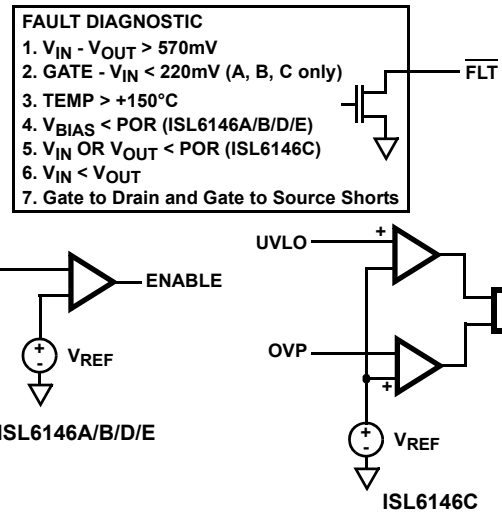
FAULT DIAGNOSTIC
1. $V_{IN}$ - $V_{OUT}$ > 570mV
2. GATE - $V_{IN}$ < 220mV (A, B, C only)
3. TEMP > +150°C
4. $V_{BIAS}$ < POR (ISL6146A/B/D/E)
5. $V_{IN}$ OR $V_{OUT}$ < POR (ISL6146C)
6. $V_{IN}$ < $V_{OUT}$
7. Gate to Drain and Gate to Source Shorts

$\overline{FLT}$

ENABLE

+
-
$V_{REF}$

ISL6146A/B/D/E

UVLO
+

OVP
+

+
-
$V_{REF}$

ISL6146C